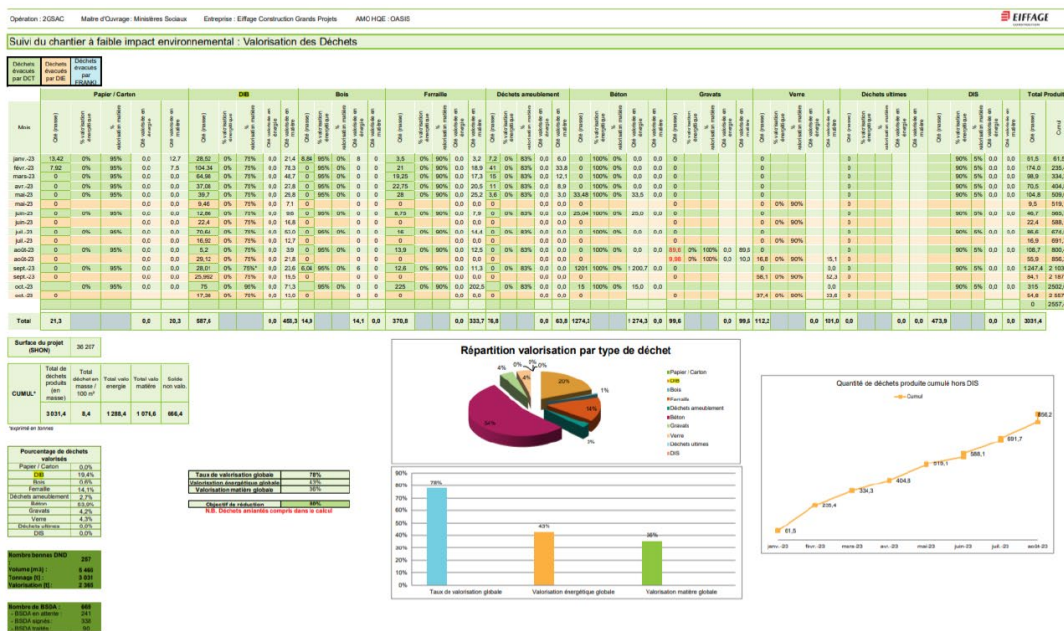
Opération : 2GSAC Maître d'Ouvrage : Ministères Sociaux Entreprise : Eiffage Construction Grands Projets AMO HQE : OASIS

EIFFAGE

Suivi du chantier à faible impact environnemental : Valorisation des Déchets

Déchets évacués par DCT
Déchets évacués par DIE
Déchets évacués par FRANKI

Papier / Carton | DIB | Bois | Ferraille | Déchets ameublement | Béton | Gravats | Verre | Déchets ultimes | DIS | Total Produit

Mois | Qté (masse) | % valorisation énergétique | % valorisation matière | Qté valorisée en énergie | Qté valorisée en matière

janv.-23 13,42 0% 95% 0,0 12,7 | 26,52 0% 75% 0,0 21,4 | 8,86 95% 0% 8 0 | 3,5 0% 90% 0,0 3,2 | 7,2 0% 83% 0,0 6,0 | 0,0 0% 100% 0% 0,0 0,0 | 0 | 0 | 3 | 90% 5% 0,0 0,0 | 61,5 61,5
févr.-23 7,92 0% 95% 0,0 7,5 | 104,34 0% 75% 0,0 78,3 | 0 95% 0% 0 0 | 21 0% 90% 0,0 18,9 | 41 0% 83% 0,0 33,8 | ... | 174,0 235,
mars-23 0 0% 95% 0,0 0,0 | 64,56 0% 75% 0,0 48,7 | 0 | 19,25 0% 90% 0,0 17,3 | 15 0% 83% 0,0 12,1 | ... | 98,9 334,
avr.-23 0 0% 95% 0,0 0,0 | 37,08 0% 75% 0,0 27,8 | 0 | 22,75 0% 90% 0,0 20,5 | 11 0% 83% 0,0 8,9 | ... | 70,5 404,
mai-23 0 0% 95% 0,0 0,0 | 39,7 0% 75% 0,0 29,8 | 0 | 28 0% 90% 0,0 25,2 | 3,6 0% 83% 0,0 3,0 | 33,48 100% 0% 0,0 33,5 | ... | 104,8 509,
mai-23 0 | 9,46 0% 75% 0,0 7,1 | 0 | 0 | ... | 9,5 519,
juin-23 0 0% 95% | 12,89 0% 75% 0,0 9,6 | 0 95% 0% | 8,73 0% 90% 0,0 7,9 | 0 0% 83% | 25,04 100% 0% 25,0 0,0 | 0 | 0 0% 90% | 3 | 90% 5% 0,0 0,0 | 46,7 565,
juin-23 0 | 22,4 0% 75% 0,0 16,8 | 0 | 0 | ... | 0 0% 90% | 22,4 588,
juil.-23 0 0% 95% | 70,64 0% 75% 0,0 53,0 | 0 95% 0% | 16 0% 90% 0,0 14,4 | 0 0% 83% | 0 100% 0% | 0 | 0 | 90% 5% | 86,6 674,
juil.-23 0 | 16,92 0% 75% 0,0 12,7 | 0 | 0 | ... | 0 0% 90% | 16,9 691,
août-23 0 0% 95% 0,0 0,0 | 5,2 0% 75% 0,0 3,9 | 0 95% 0% 0 0 | 13,9 0% 90% 0,0 12,5 | 0 0% 83% | 0 100% 0% | 89,6 0% 100% 0,0 89,6 | 0 | 3 | 90% 5% 0,0 0,0 | 108,7 800,
août-23 0 | 29,12 0% 75% 0,0 21,8 | 0 | 0 | ... | 9,96 0% 100% 0,0 10,0 | 16,8 0% 90% 15,1 | 55,9 856,
sept.-23 0 0% 95% 0,0 0,0 | 28,01 0% 75%* 0,0 20,6 | 6,04 95% 0% 6 0 | 12,6 0% 90% 0,0 11,3 | 0 0% 83% 0,0 0,0 | 1201 100% 0% 1 200,7 0,0 | 0 | 0 | 3 | 90% 5% 0,0 0,0 | 1 247,4 2 103
sept.-23 0 | 25,952 0% 75% 0,0 19,5 | 0 | 0 | ... | 58,1 0% 90% 52,3 | 84,1 2 187
oct.-23 0 0% 95% 0,0 0,0 | 75 0% 95% 0,0 71,3 | 95% 0% 0 0 | 225 0% 90% 0,0 202,5 | 0% 83% 0,0 0,0 | 15 100% 0% 15,0 0,0 | 0 | 0 | 3 | 90% 5% 0,0 0,0 | 315 2502,
oct.-23 0 | 17,36 0% 75% 0,0 11,0 | 0 | ... | 37,4 0% 90% 33,6 | 54,8 2 557,
| 0 2557,

Total | 21,3 | 0,0 20,3 | 587,6 | 0,0 459,3 | 14,9 | 14,1 0,0 | 370,0 | 0,0 333,7 | 76,8 | 0,0 63,8 | 1274,2 | 1 274,3 0,0 | 99,6 | 0,0 99,6 | 112,2 | 0,0 101,0 | 0,0 | 0,0 0,0 | 473,9 | 0,0 0,0 | 3031,4

Surface du projet (SHON) | 36 207

| | Total de déchets produits (en masse) | Total déchet en masse / 100 m² | Total valo énergie | Total valo matière | Solde non valo. |
|---|---|---|---|---|---|
| CUMUL* | 3 031,4 | 8,4 | 1 288,4 | 1 074,6 | 666,4 |

*exprimé en tonnes

Pourcentage de déchets valorisés
| Papier / Carton | 0,0% |
|---|---|
| DIB | 19,4% |
| Bois | 0,6% |
| Ferraille | 14,1% |
| Déchets ameublement | 2,7% |
| Béton | 53,9% |
| Gravats | 4,2% |
| Verre | 4,3% |
| Déchets ultimes | 0,0% |
| DIS | 0,0% |

Nombre bennes DND 287
Volume [m3] : 5 466
Tonnage [t] : 3 031
Valorisation [t] : 2 365

Nombre de BSDA : 660
- BSDA en attente 241
- BSDA signés : 338
- BSDA traités 90

| Taux de valorisation globale | 78% |
|---|---|
| Valorisation énergétique globale | 43% |
| Valorisation matière globale | 36% |

Objectif de réduction 80%
N.B. Déchets amiantés compris dans le calcul

Répartition valorisation par type de déchet
Papier / Carton
DIB
Bois
Ferraille
Déchets ameublement
Béton
Gravats
Verre
Déchets ultimes
DIS
0% 0% 0% 4% 4% 20% 1% 14% 3% 54%

90% 80% 70% 60% 50% 40% 30% 20% 10% 0%
78% 43% 36%
Taux de valorisation globale | Valorisation énergétique globale | Valorisation matière globale

Quantité de déchets produite cumulé hors DIS
Cumul
61,5 235,4 334,3 404,5 519,1 588,1 691,7 858,2
janv.-23 févr.-23 mars-23 avr.-23 mai-23 juin-23 juil.-23 août-23